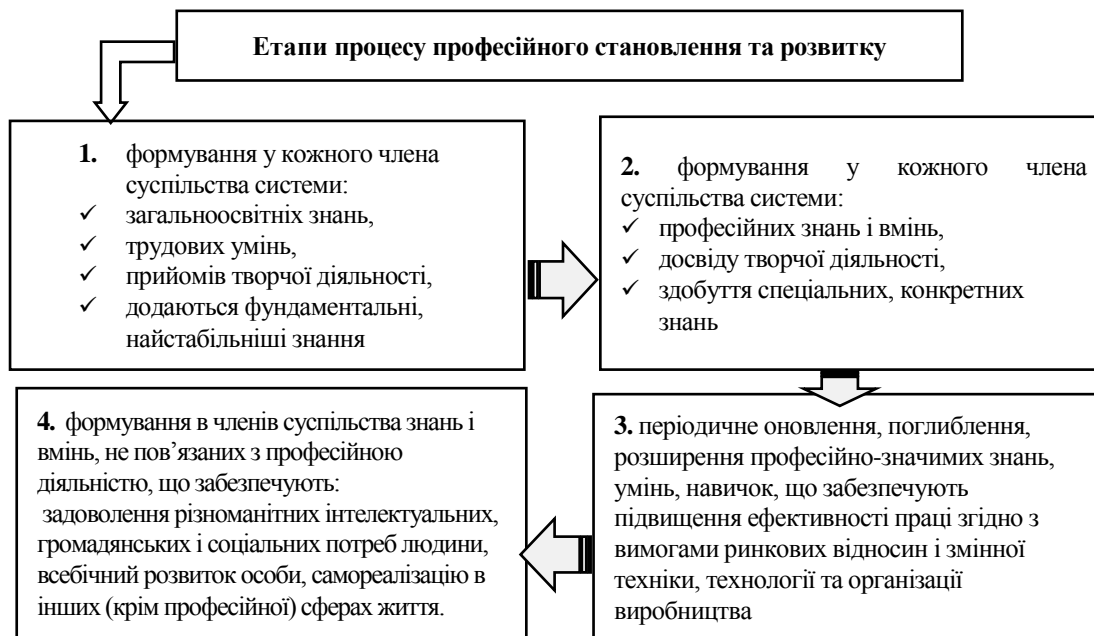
**Етапи процесу професійного становлення та розвитку**

**1.** формування у кожного члена суспільства системи:
✓ загальноосвітніх знань,
✓ трудових умінь,
✓ прийомів творчої діяльності,
✓ додаються фундаментальні, найстабільніші знання

**2.** формування у кожного члена суспільства системи:
✓ професійних знань і вмінь,
✓ досвіду творчої діяльності,
✓ здобуття спеціальних, конкретних знань

**3.** періодичне оновлення, поглиблення, розширення професійно-значимих знань, умінь, навичок, що забезпечують підвищення ефективності праці згідно з вимогами ринкових відносин і змінної техніки, технології та організації виробництва

**4.** формування в членів суспільства знань і вмінь, не пов'язаних з професійною діяльністю, що забезпечують:
задоволення різноманітних інтелектуальних, громадянських і соціальних потреб людини, всебічний розвиток особи, самореалізацію в інших (крім професійної) сферах життя.